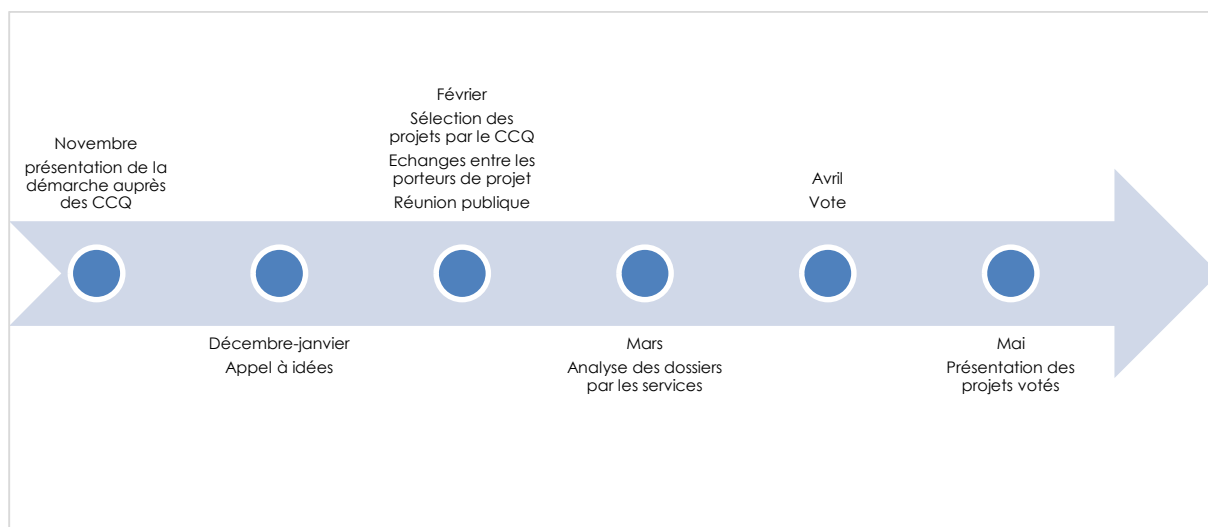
Novembre
présentation de la démarche auprès des CCQ

Décembre-janvier
Appel à idées

Février
Sélection des projets par le CCQ
Echanges entre les porteurs de projet
Réunion publique

Mars
Analyse des dossiers par les services

Avril
Vote

Mai
Présentation des projets votés